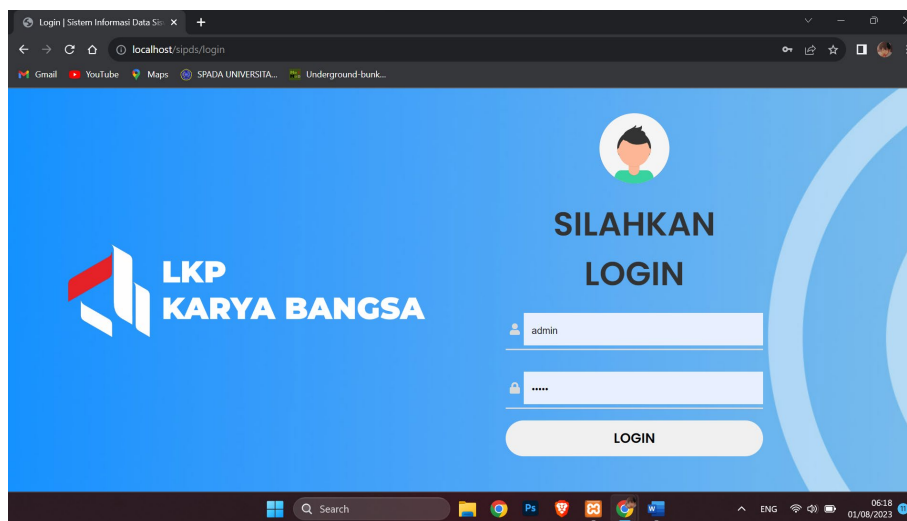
Login | Sistem Informasi Data Sis

localhost/sipds/login

Gmail YouTube Maps SPADA UNIVERSITA... Underground-bunk...

LKP
KARYA BANGSA

SILAHKAN
LOGIN

admin

•••••

LOGIN

Search

ENG

06:18
01/08/2023